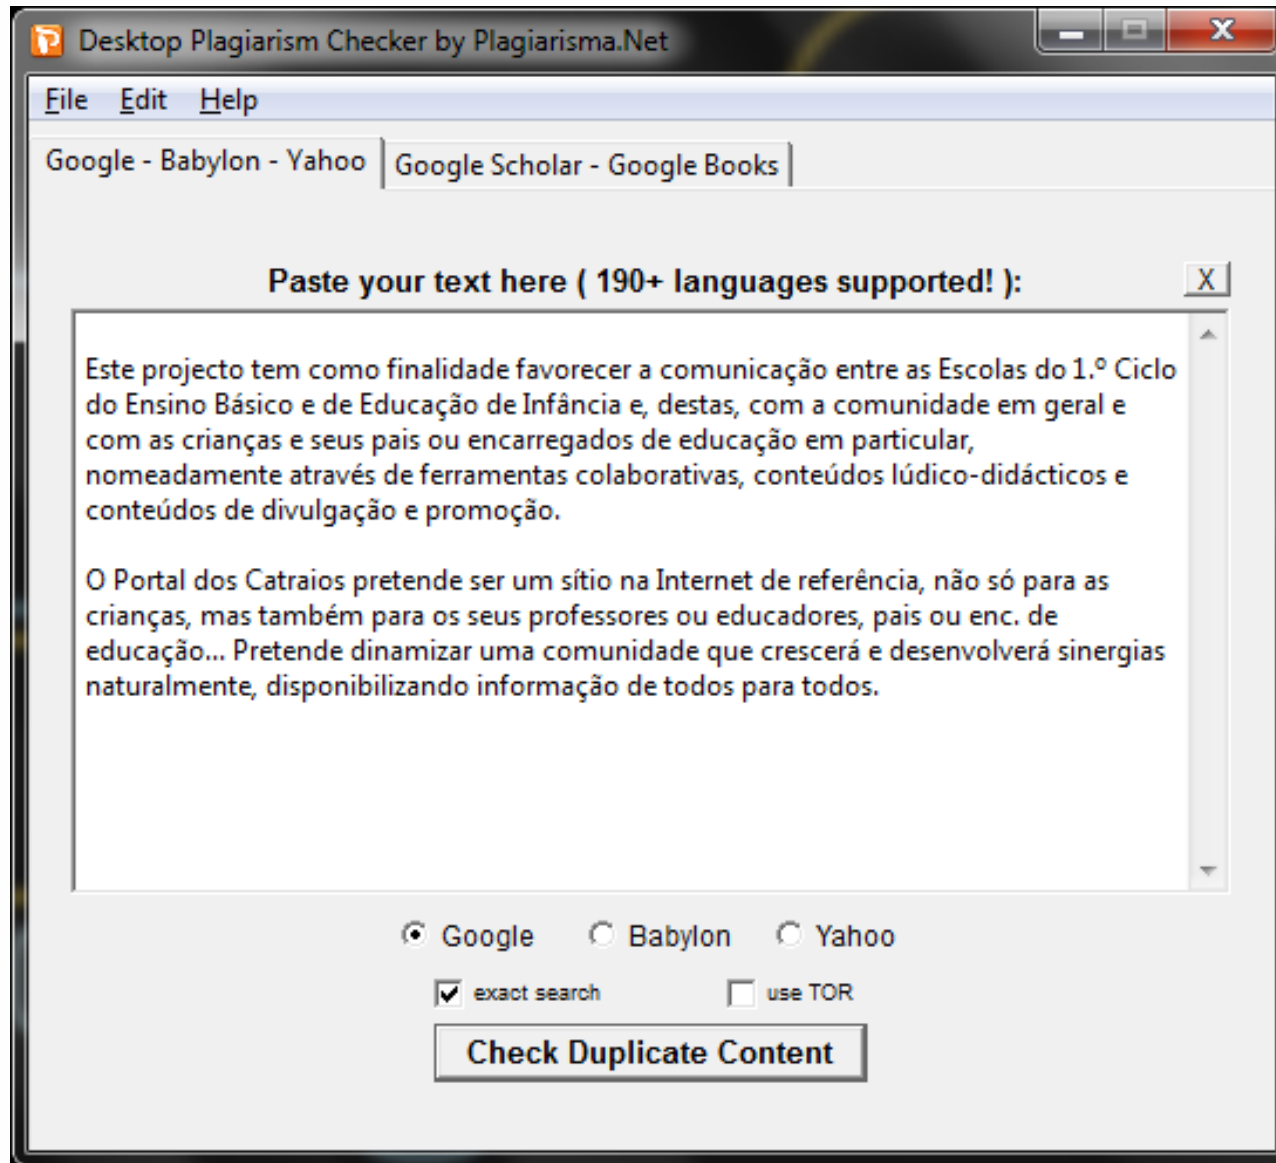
Desktop Plagiarism Checker by Plagiarisma.Net

File Edit Help

Google - Babylon - Yahoo | Google Scholar - Google Books

Paste your text here ( 190+ languages supported! ):

X

Este projecto tem como finalidade favorecer a comunicação entre as Escolas do 1.º Ciclo do Ensino Básico e de Educação de Infância e, destas, com a comunidade em geral e com as crianças e seus pais ou encarregados de educação em particular, nomeadamente através de ferramentas colaborativas, conteúdos lúdico-didácticos e conteúdos de divulgação e promoção.

O Portal dos Catraios pretende ser um sítio na Internet de referência, não só para as crianças, mas também para os seus professores ou educadores, pais ou enc. de educação... Pretende dinamizar uma comunidade que crescerá e desenvolverá sinergias naturalmente, disponibilizando informação de todos para todos.

Google Babylon Yahoo

exact search use TOR

Check Duplicate Content